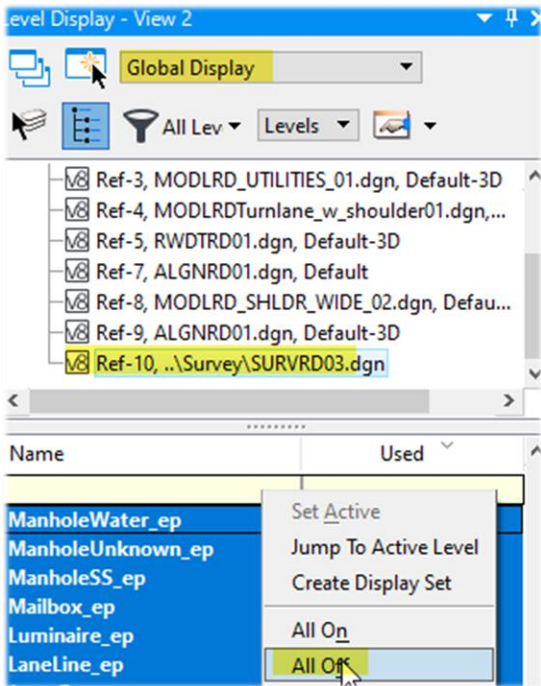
Level Display - View 2

Global Display

All Lev

Levels

V8 Ref-3, MODLRD_UTILITIES_01.dgn, Default-3D
V8 Ref-4, MODLRDTurnlane_w_shoulder01.dgn,...
V8 Ref-5, RWDTRD01.dgn, Default-3D
V8 Ref-7, ALGNRD01.dgn, Default
V8 Ref-8, MODLRD_SHLDR_WIDE_02.dgn, Defau...
V8 Ref-9, ALGNRD01.dgn, Default-3D
V8 Ref-10, ..\Survey\SURVRD03.dgn

| Name | Used |
|---|---|
| ManholeWater_ep | |
| ManholeUnknown_ep | |
| ManholeSS_ep | |
| Mailbox_ep | |
| Luminaire_ep | |
| LaneLine_ep | |

Set Active
Jump To Active Level
Create Display Set
All On
All Off